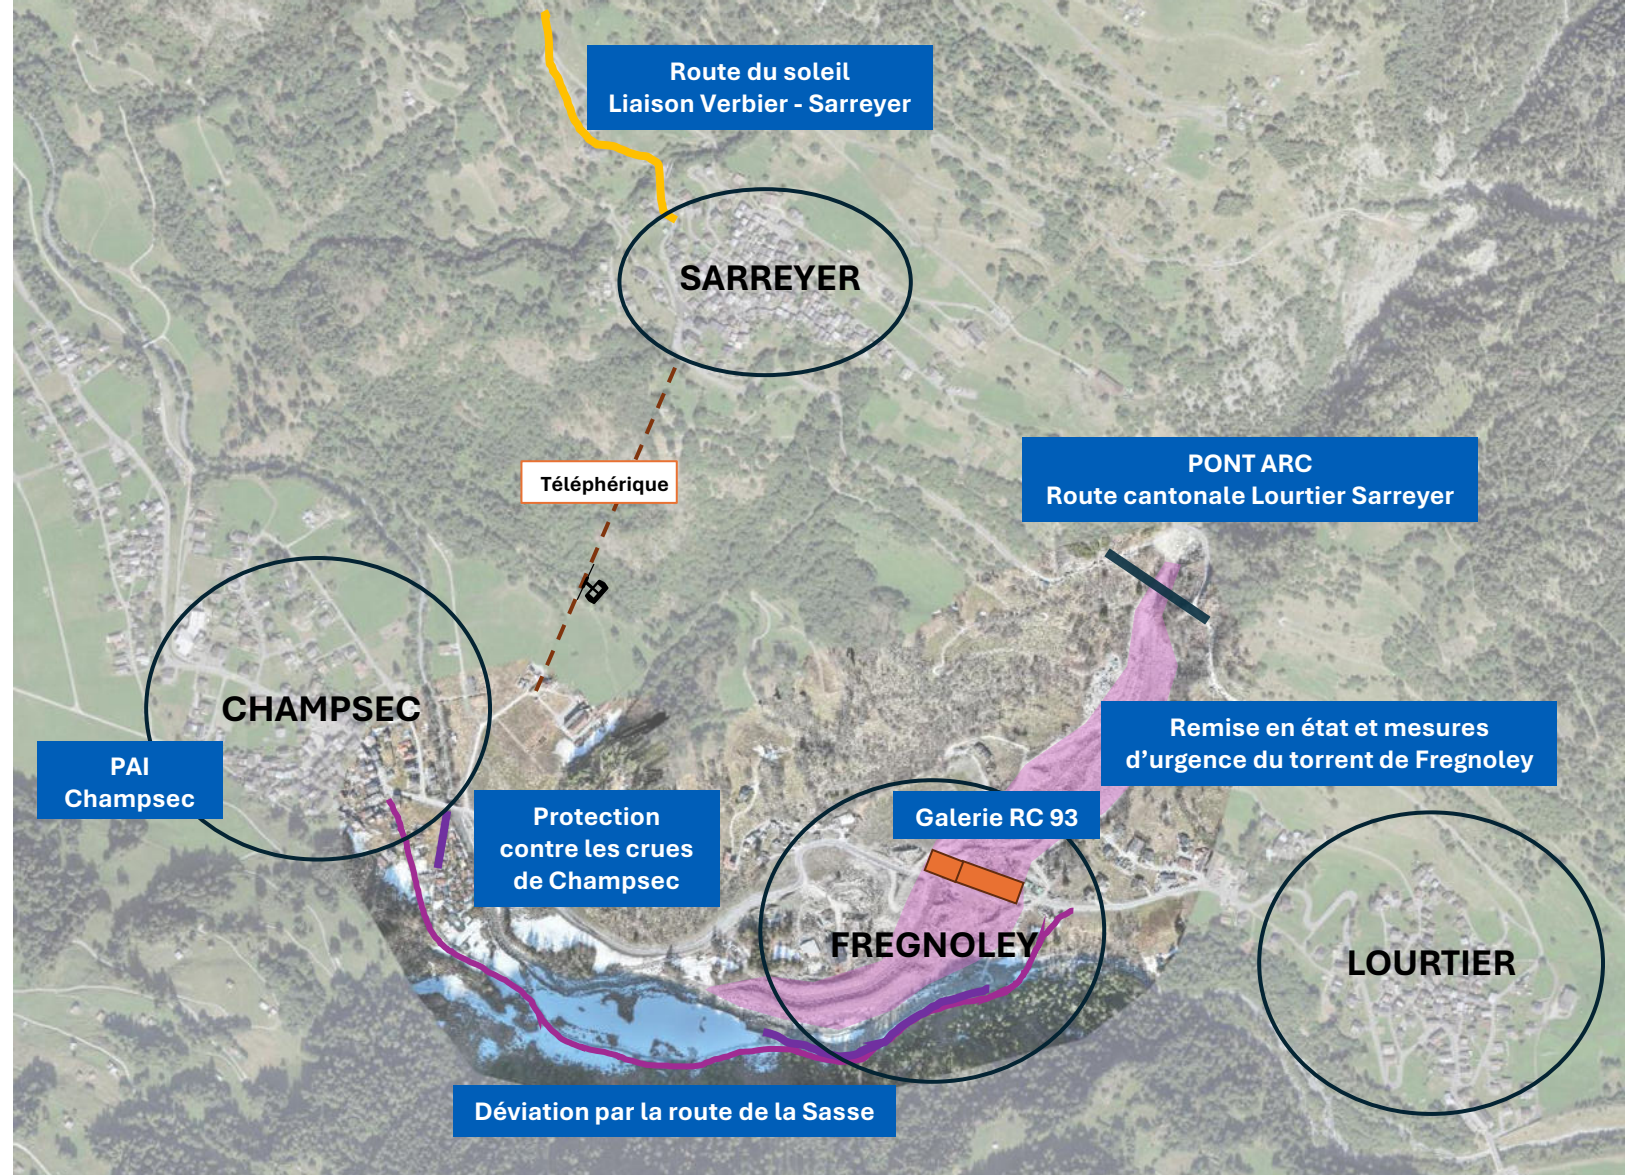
Route du soleil
Liaison Verbier - Sarreyer

SARREYER

Téléphérique

PONT ARC
Route cantonale Lourtier Sarreyer

CHAMPSEC

PAI
Champsec

Remise en état et mesures d'urgence du torrent de Fregnoley

Protection contre les crues de Champsec

Galerie RC 93

FREGNOLEY

LOURTIER

Déviation par la route de la Sasse